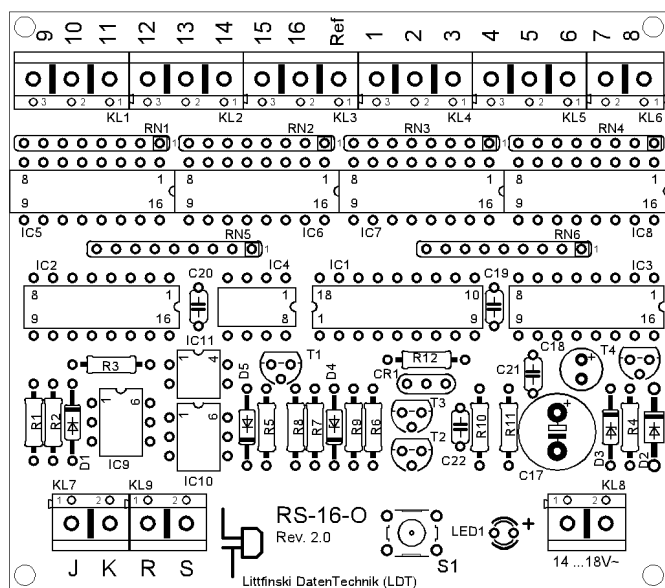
9 10 11 12 13 14 15 16 Ref 1 2 3 4 5 6 7 8

3 2 1 3 2 1 3 2 1 3 2 1 3 2 1 3 2 1
KL1 KL2 KL3 KL4 KL5 KL6

RN1 1 RN2 1 RN3 1 RN4 1

8 1 8 1 8 1 8 1
9 16 9 16 9 16 9 16
IC5 IC6 IC7 IC8

RN5 1 RN6 1

IC2 C20 IC4 IC1 C19 IC3
8 1 8 1 18 10 8 1
9 16 1 8 1 9 9 16

IC11 4 T1 T4
R3 D5 R12 C18
1 6 D4 CR1 C21 +
R1 R2 D1 R5 R8 R7 R9 R6 T3 R10 R11 R4
IC9 1 6 T2 C22 +
IC10 D3 D2 C17

KL7 KL9 KL8
1 2 1 2 1 2
RS-16-O
Rev. 2.0 LED1 +
J K R S S1 14 ...18V~
Littfinski DatenTechnik (LDT)